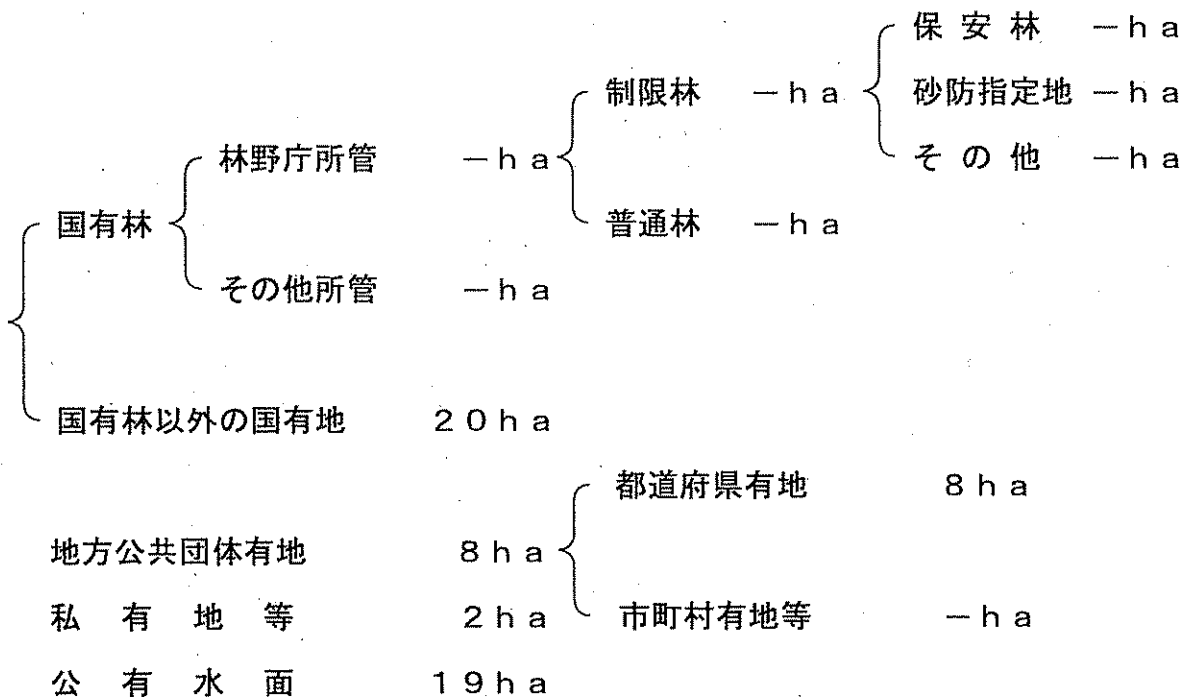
保安林 －ha
制限林 －ha
砂防指定地 －ha
林野庁所管 －ha
その他 －ha
国有林
普通林 －ha
その他所管 －ha
国有林以外の国有地 20ha
都道府県有地 8ha
地方公共団体有地 8ha
私有地等 2ha
市町村有地等 －ha
公有水面 19ha